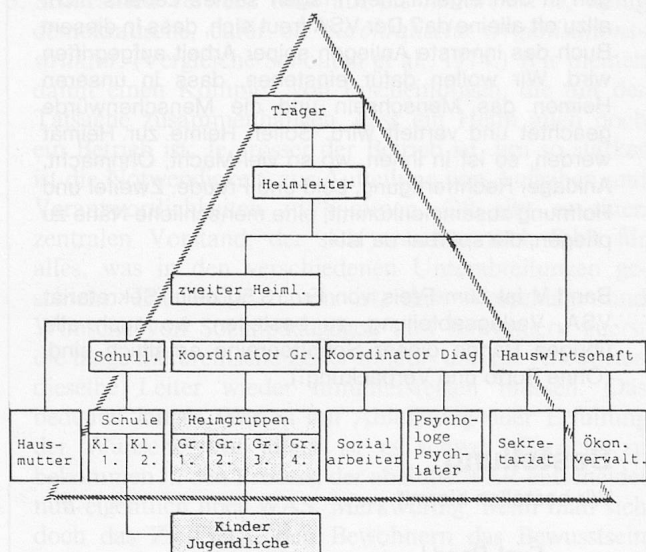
Träger

Heimleiter

zweiter Heiml.

Schull.

Koordinator Gr.

Koordinator Diag

Hauswirtschaft

Haus-mutter

Schule

Kl. 1.

Kl. 2.

Heimgruppen

Gr. 1.

Gr. 2.

Gr. 3.

Gr. 4.

Sozial arbeiter

Psycho-loge Psych-iater

Sekre-tariat

Ökon. verwalt.

Kinder Jugendliche